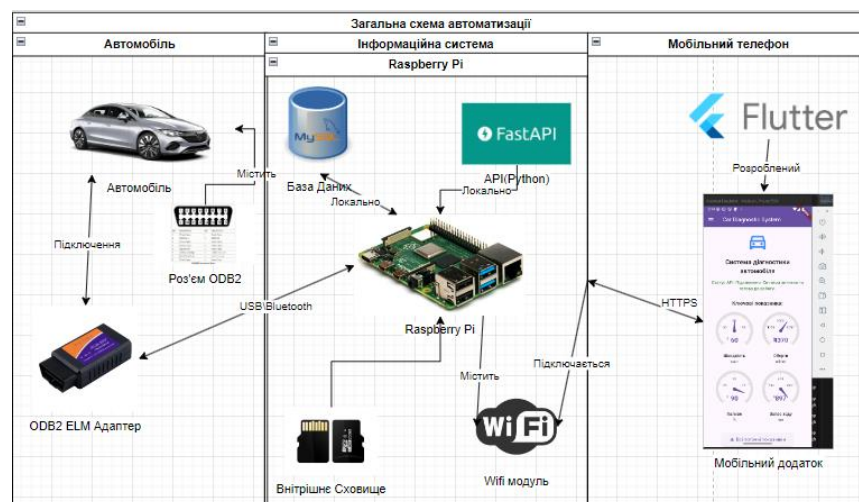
Загальна схема автоматизації

Автомобіль

Інформаційна система

Raspberry Pi

Мобільний телефон

MySQL

FastAPI

Flutter

Містить

Автомобіль

База Даних

Локально

API(Python)

Локально

Розроблений

Підключення

Роз'єм ODB2

USB\Bluetooth

Raspberry Pi

HTTPS

Car Diagnostic System

Система діагностики автомобіля

Ключові показники

Підключається

Містить

ODB2 ELM Адаптер

Внутрішнє Сховище

Wi Fi

Wifi модуль

Мобільний додаток